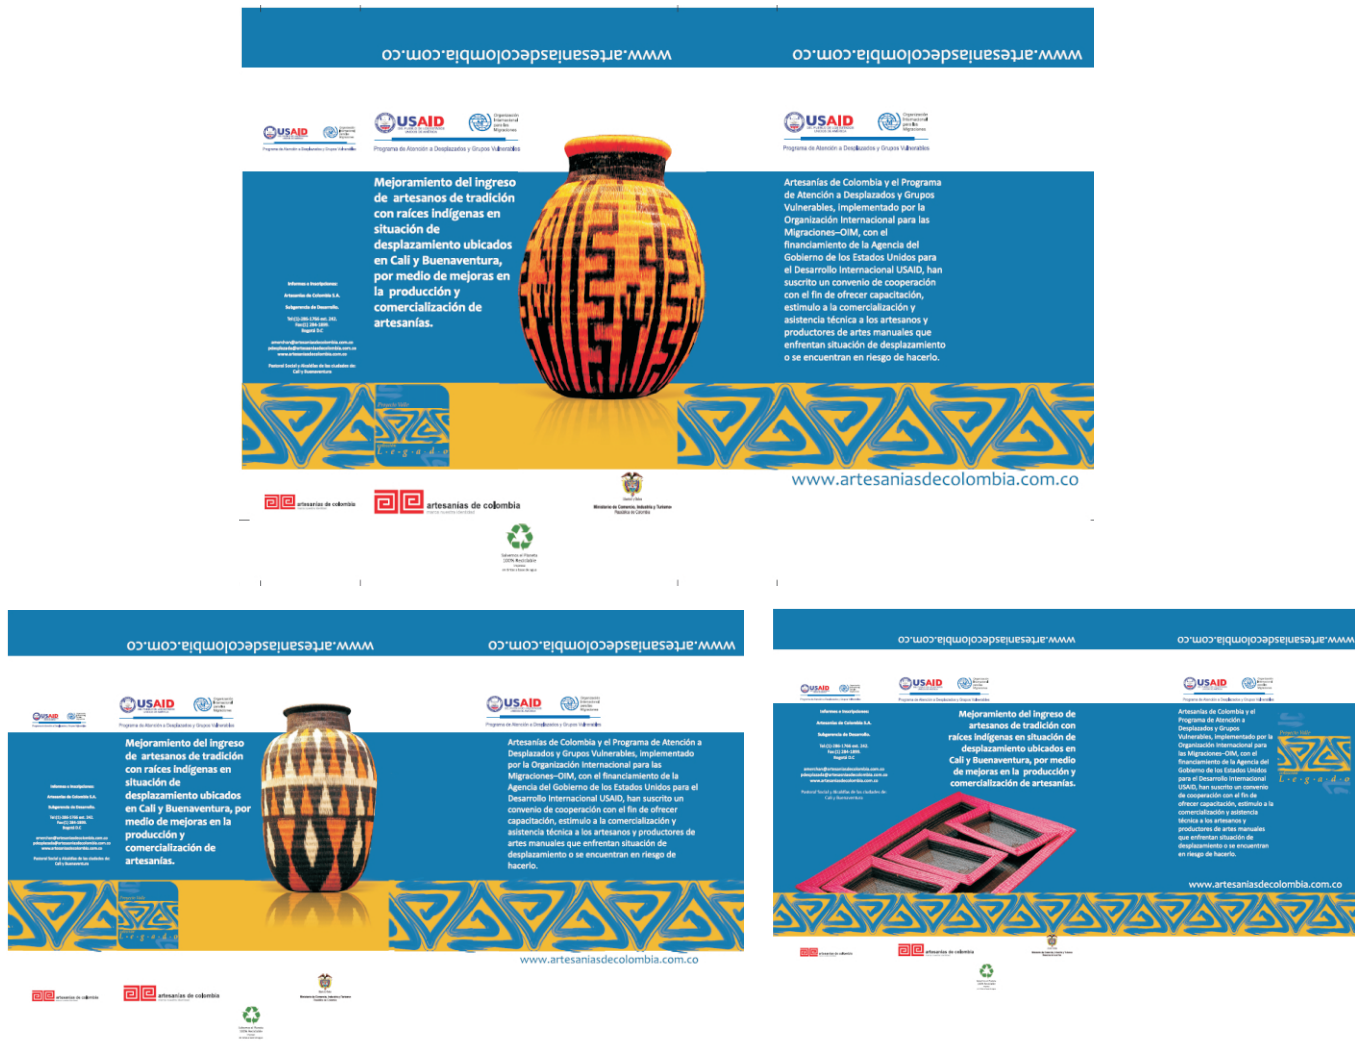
www.artesaniasdecolombia.com.co www.artesaniasdecolombia.com.co

USAID
Organización Internacional para las Migraciones
Programa de Atención a Desplazados y Grupos Vulnerables

USAID
Organización Internacional para las Migraciones
Programa de Atención a Desplazados y Grupos Vulnerables

Informes e Inscripciones:
Artesanías de Colombia S.A.
Subgerencia de Desarrollo
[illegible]
www.artesaniasdecolombia.com.co
Pastoral Social y Alcaldías de las ciudades de Cali y Buenaventura

Mejoramiento del ingreso de artesanos de tradición con raíces indígenas en situación de desplazamiento ubicados en Cali y Buenaventura, por medio de mejoras en la producción y comercialización de artesanías.

Legado

USAID
Organización Internacional para las Migraciones
Programa de Atención a Desplazados y Grupos Vulnerables

Artesanías de Colombia y el Programa de Atención a Desplazados y Grupos Vulnerables, implementado por la Organización Internacional para las Migraciones–OIM, con el financiamiento de la Agencia del Gobierno de los Estados Unidos para el Desarrollo Internacional USAID, han suscrito un convenio de cooperación con el fin de ofrecer capacitación, estímulo a la comercialización y asistencia técnica a los artesanos y productores de artes manuales que enfrentan situación de desplazamiento o se encuentran en riesgo de hacerlo.

www.artesaniasdecolombia.com.co

artesanías de colombia
artesanías de colombia
Ministerio de Comercio, Industria y Turismo República de Colombia

www.artesaniasdecolombia.com.co www.artesaniasdecolombia.com.co

USAID
Programa de Atención a Desplazados y Grupos Vulnerables

Informes e Inscripciones:
Artesanías de Colombia S.A.
Subgerencia de Desarrollo
Pastoral Social y Alcaldías de las ciudades de Cali y Buenaventura

Mejoramiento del ingreso de artesanos de tradición con raíces indígenas en situación de desplazamiento ubicados en Cali y Buenaventura, por medio de mejoras en la producción y comercialización de artesanías.

Legado

Artesanías de Colombia y el Programa de Atención a Desplazados y Grupos Vulnerables, implementado por la Organización Internacional para las Migraciones–OIM, con el financiamiento de la Agencia del Gobierno de los Estados Unidos para el Desarrollo Internacional USAID, han suscrito un convenio de cooperación con el fin de ofrecer capacitación, estímulo a la comercialización y asistencia técnica a los artesanos y productores de artes manuales que enfrentan situación de desplazamiento o se encuentran en riesgo de hacerlo.

www.artesaniasdecolombia.com.co

artesanías de colombia
artesanías de colombia

www.artesaniasdecolombia.com.co www.artesaniasdecolombia.com.co

USAID
Informes e Inscripciones:
Artesanías de Colombia S.A.
Subgerencia de Desarrollo
Pastoral Social y Alcaldías de las ciudades de Cali y Buenaventura

Mejoramiento del ingreso de artesanos de tradición con raíces indígenas en situación de desplazamiento ubicados en Cali y Buenaventura, por medio de mejoras en la producción y comercialización de artesanías.

Artesanías de Colombia y el Programa de Atención a Desplazados y Grupos Vulnerables, implementado por la Organización Internacional para las Migraciones–OIM, con el financiamiento de la Agencia del Gobierno de los Estados Unidos para el Desarrollo Internacional USAID, han suscrito un convenio de cooperación con el fin de ofrecer capacitación, estímulo a la comercialización y asistencia técnica a los artesanos y productores de artes manuales que enfrentan situación de desplazamiento o se encuentran en riesgo de hacerlo.

Legado

www.artesaniasdecolombia.com.co

artesanías de colombia
artesanías de colombia